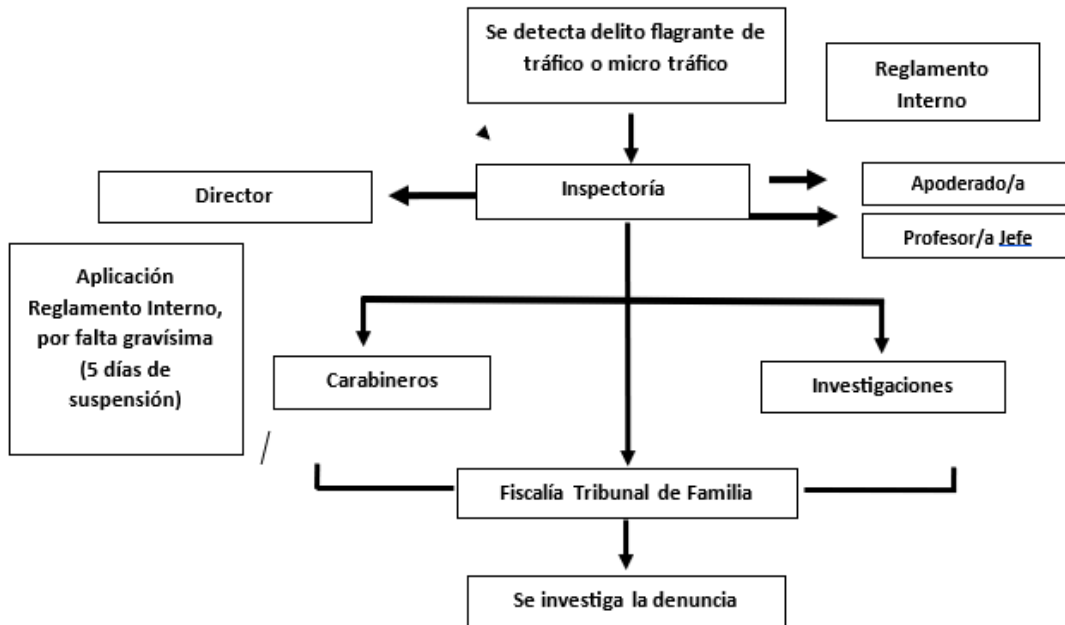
Se detecta delito flagrante de tráfico o micro tráfico

Reglamento Interno

Director

Inspectoría

Apoderado/a

Profesor/a Jefe

Aplicación Reglamento Interno, por falta gravísima (5 días de suspensión)

Carabineros

Investigaciones

Fiscalía Tribunal de Familia

Se investiga la denuncia